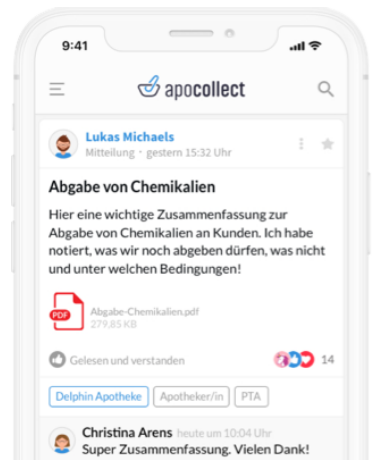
9:41

apocollect

Lukas Michaels
Mitteilung · gestern 15:32 Uhr

Abgabe von Chemikalien

Hier eine wichtige Zusammenfassung zur Abgabe von Chemikalien an Kunden. Ich habe notiert, was wir noch abgeben dürfen, was nicht und unter welchen Bedingungen!

PDF
Abgabe-Chemikalien.pdf
279,85 KB

Gelesen und verstanden

14

Delphin Apotheke
Apotheker/in
PTA

Christina Arens heute um 10:04 Uhr
Super Zusammenfassung. Vielen Dank!